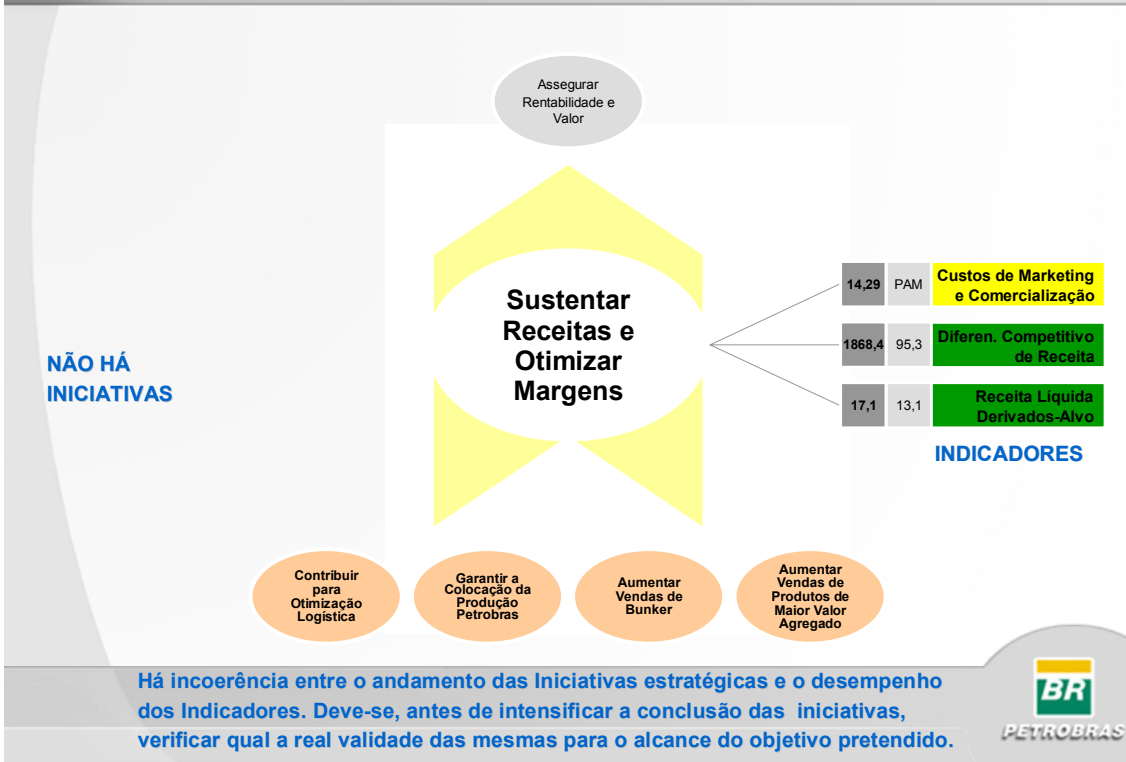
Assegurar Rentabilidade e Valor

NÃO HÁ INICIATIVAS

Sustentar Receitas e Otimizar Margens

| 14,29 | PAM | Custos de Marketing e Comercialização |
|---|---|---|
| 1868,4 | 95,3 | Diferen. Competitivo de Receita |
| 17,1 | 13,1 | Receita Líquida Derivados-Alvo |

INDICADORES

Contribuir para Otimização Logística

Garantir a Colocação da Produção Petrobras

Aumentar Vendas de Bunker

Aumentar Vendas de Produtos de Maior Valor Agregado

Há incoerência entre o andamento das Iniciativas estratégicas e o desempenho dos Indicadores. Deve-se, antes de intensificar a conclusão das iniciativas, verificar qual a real validade das mesmas para o alcance do objetivo pretendido.

BR
PETROBRAS